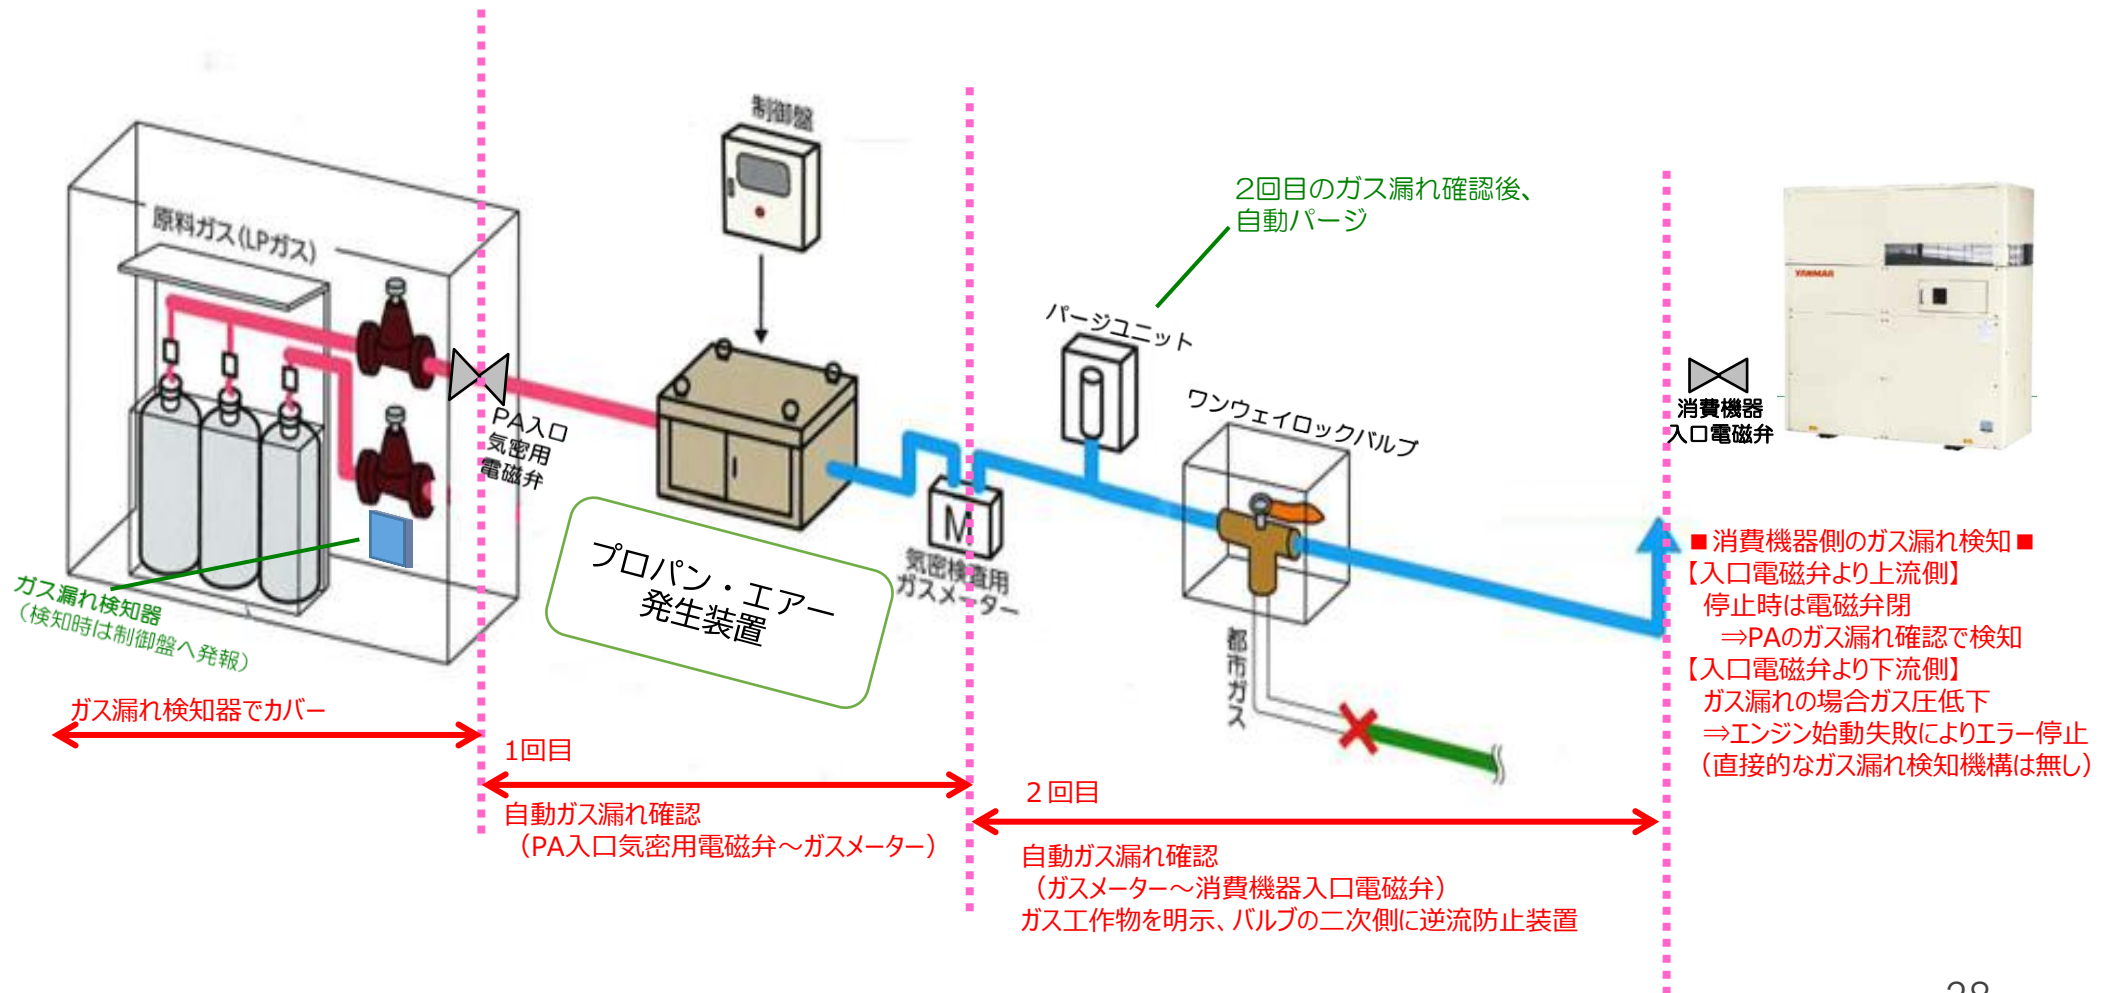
制御盤

原料ガス(LPガス)

2回目のガス漏れ確認後、
自動パージ

パージユニット

PA入口
気密用
電磁弁

ワンウェイロックバルブ

消費機器
入口電磁弁

YANMAR

プロパン・エアー
発生装置

M

気密検査用
ガスメーター

都市ガス

ガス漏れ検知器
(検知時は制御盤へ発報)

■消費機器側のガス漏れ検知■
【入口電磁弁より上流側】
停止時は電磁弁閉
⇒PAのガス漏れ確認で検知
【入口電磁弁より下流側】
ガス漏れの場合ガス圧低下
⇒エンジン始動失敗によりエラー停止
(直接的なガス漏れ検知機構は無し)

ガス漏れ検知器でカバー

1回目
自動ガス漏れ確認
(PA入口気密用電磁弁～ガスメーター)

2回目
自動ガス漏れ確認
(ガスメーター～消費機器入口電磁弁)
ガス工作物を明示、バルブの二次側に逆流防止装置

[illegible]